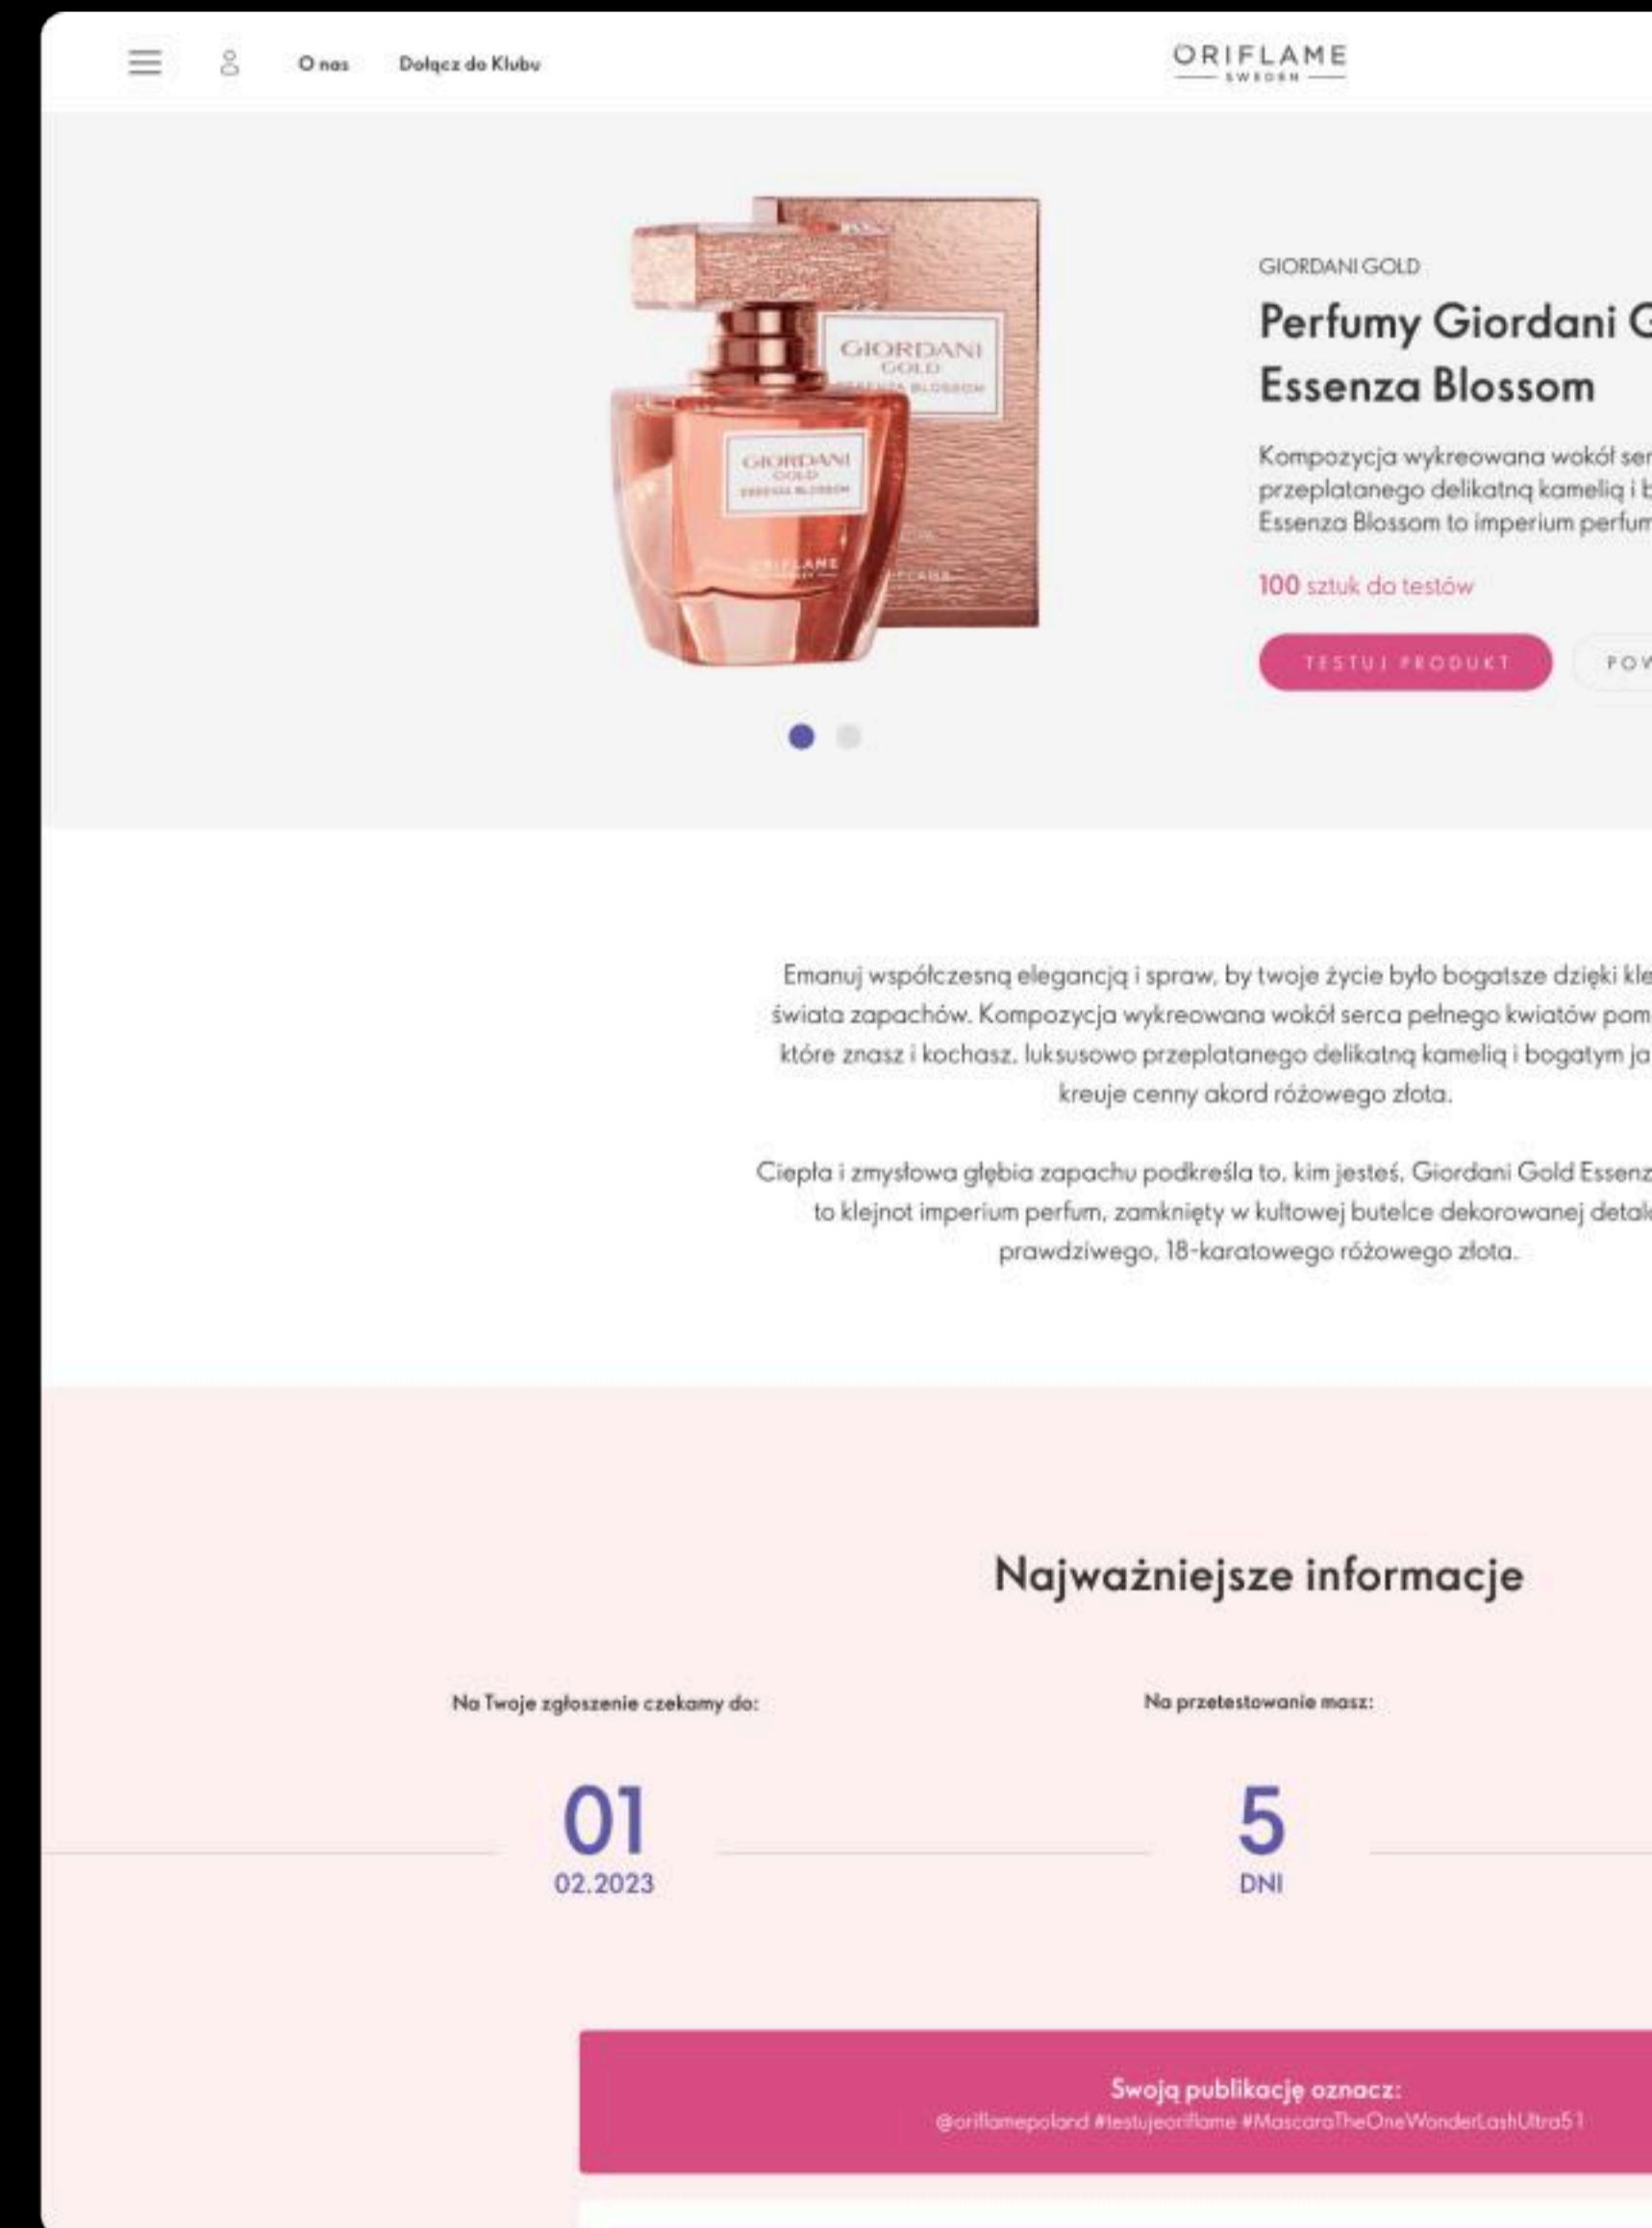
O nas Dołącz do Klubu

ORIFLAME
SWEDEN

GIORDANI
GOLD
ESSENZA BLOSSOM

GIORDANI
GOLD
ESSENZA BLOSSOM

ORIFLAME

GIORDANI GOLD

Perfumy Giordani G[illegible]
Essenza Blossom

Kompozycja wykreowana wokół ser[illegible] przeplatanego delikatną kamelią i b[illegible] Essenza Blossom to imperium perfum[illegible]

100 sztuk do testów

TESTUJ PRODUKT

POW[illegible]

Emanuj współczesną elegancją i spraw, by twoje życie było bogatsze dzięki kle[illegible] świata zapachów. Kompozycja wykreowana wokół serca pełnego kwiatów pom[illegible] które znasz i kochasz, luksusowo przeplatanego delikatną kamelią i bogatym ja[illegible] kreuje cenny akord różowego złota.

Ciepła i zmysłowa głębia zapachu podkreśla to, kim jesteś. Giordani Gold Essenz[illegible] to klejnot imperium perfum, zamknięty w kultowej butelce dekorowanej detal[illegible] prawdziwego, 18-karatowego różowego złota.

Najważniejsze informacje

Na Twoje zgłoszenie czekamy do:

01
02.2023

Na przetestowanie masz:

5
DNI

Swoją publikację oznacz:
@oriflamepoland #testujeoriflame #MascaraTheOneWonderLashUltra51